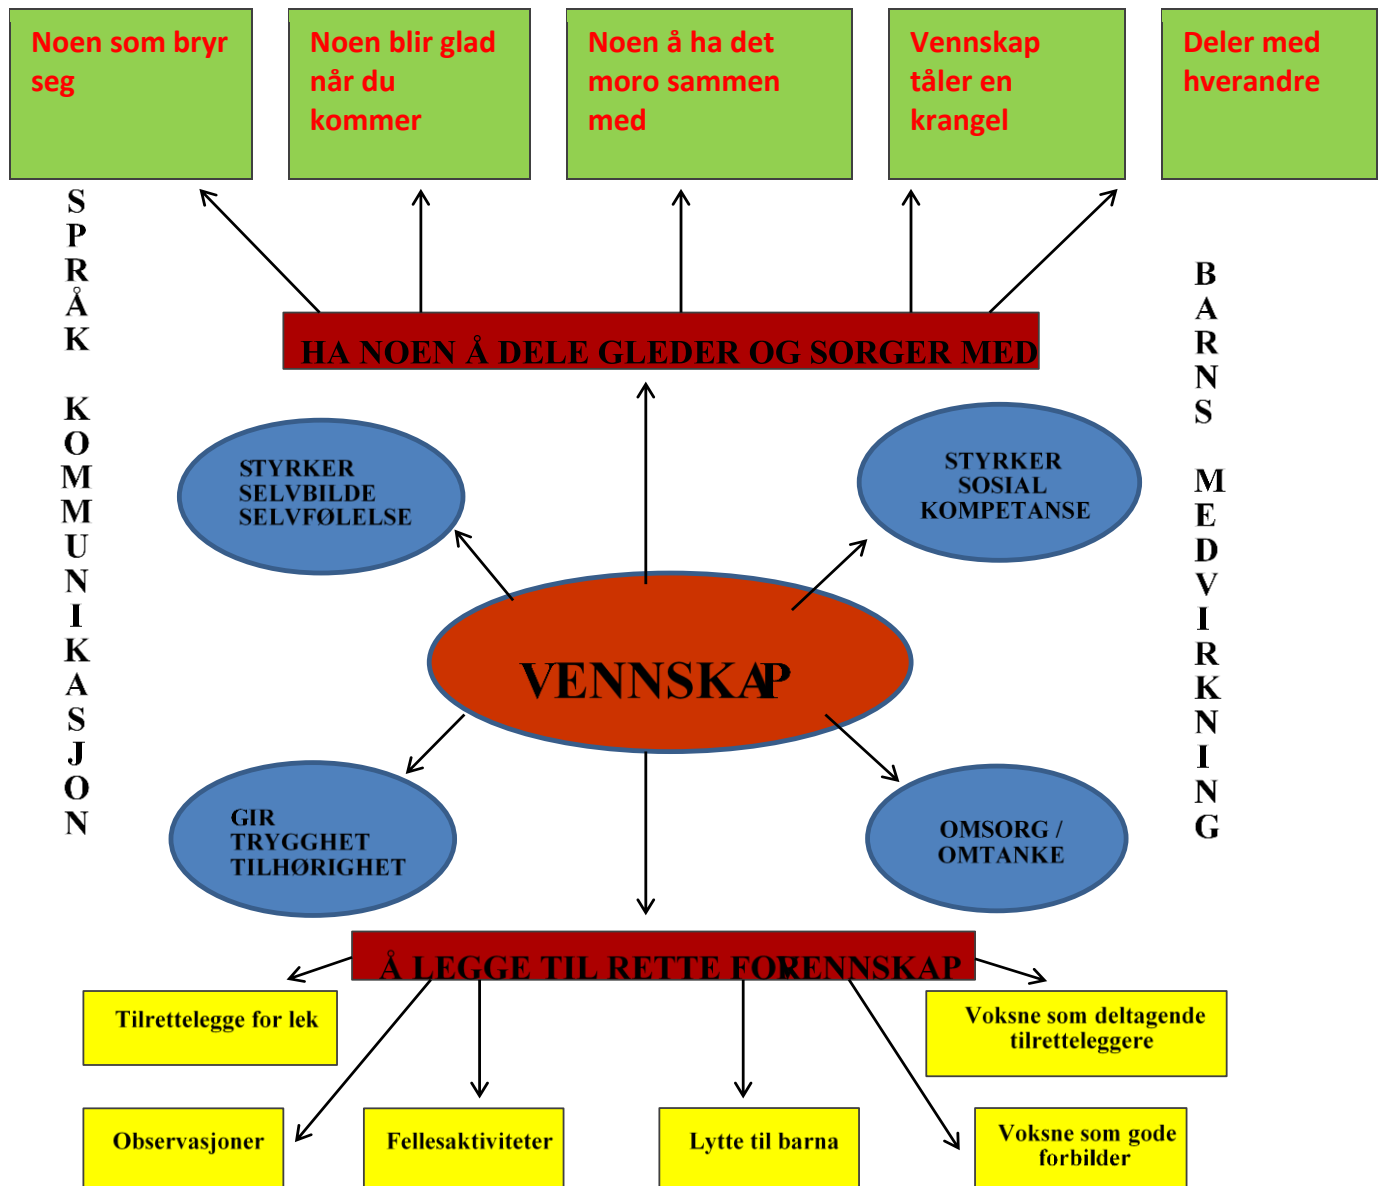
Noen som bryr seg

Noen blir glad når du kommer

Noen å ha det moro sammen med

Vennskap tåler en krangel

Deler med hverandre

SPRÅK KOMMUNIKASJON

BARNS MEDVIRKNING

HA NOEN Å DELE GLEDER OG SORGER MED

STYRKER SELVBILDE SELVFØLELSE

STYRKER SOSIAL KOMPETANSE

VENNSKAP

GIR TRYGGHET TILHØRIGHET

OMSORG / OMTANKE

Å LEGGE TIL RETTE FORENNSKAP

Tilrettelegge for lek

Voksne som deltagende tilretteleggere

Observasjoner

Fellesaktiviteter

Lytte til barna

Voksne som gode forbilder